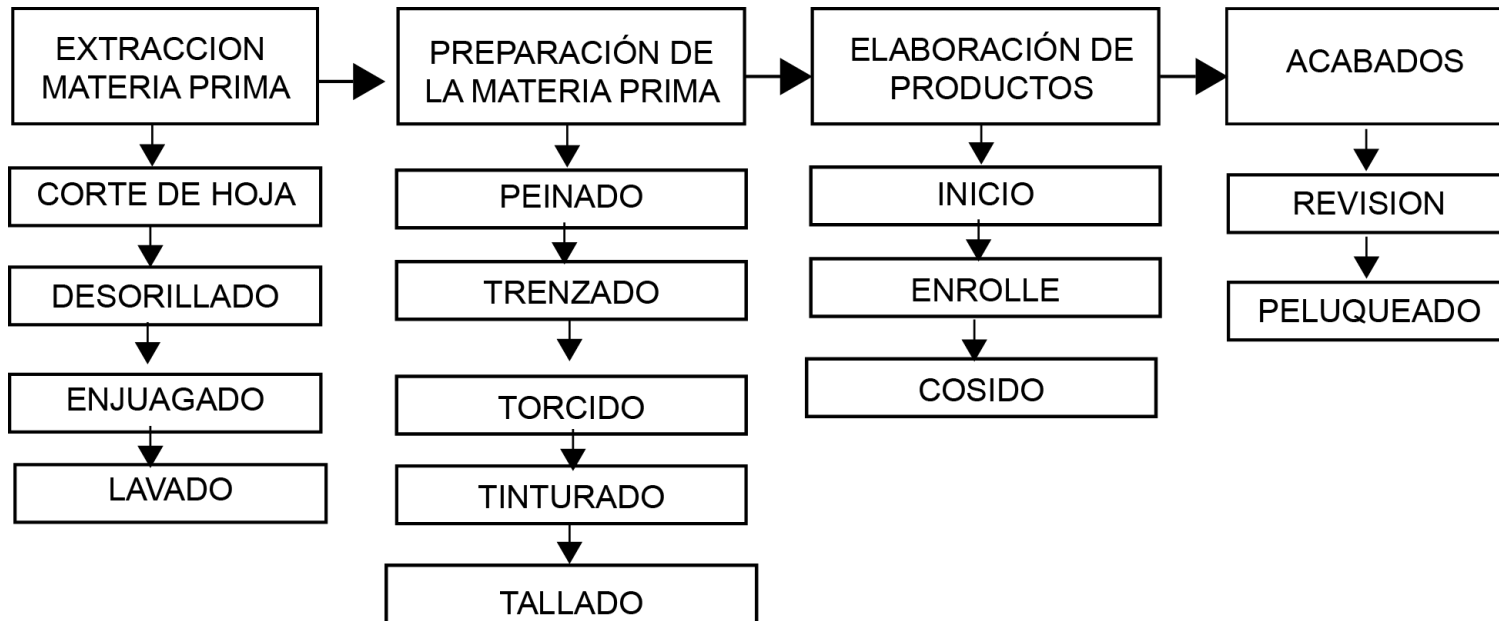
EXTRACCION MATERIA PRIMA

CORTE DE HOJA

DESORILLADO

ENJUAGADO

LAVADO

PREPARACIÓN DE LA MATERIA PRIMA

PEINADO

TRENZADO

TORCIDO

TINTURADO

TALLADO

ELABORACIÓN DE PRODUCTOS

INICIO

ENROLLE

COSIDO

ACABADOS

REVISION

PELUQUEADO